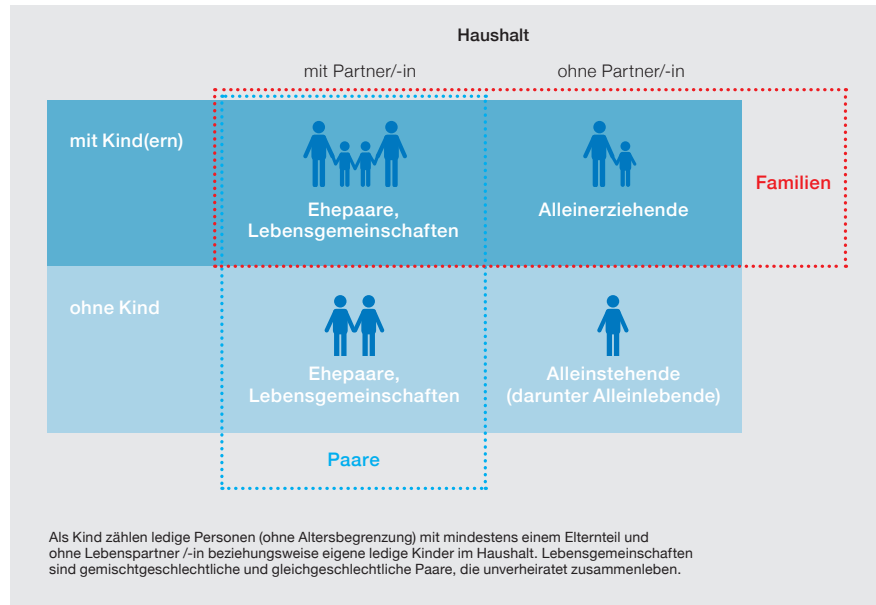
Haushalt

mit Partner/-in

ohne Partner/-in

mit Kind(ern)

Ehepaare, Lebensgemeinschaften

Alleinerziehende

Familien

ohne Kind

Ehepaare, Lebensgemeinschaften

Alleinstehende (darunter Alleinlebende)

Paare

Als Kind zählen ledige Personen (ohne Altersbegrenzung) mit mindestens einem Elternteil und ohne Lebenspartner /-in beziehungsweise eigene ledige Kinder im Haushalt. Lebensgemeinschaften sind gemischtgeschlechtliche und gleichgeschlechtliche Paare, die unverheiratet zusammenleben.